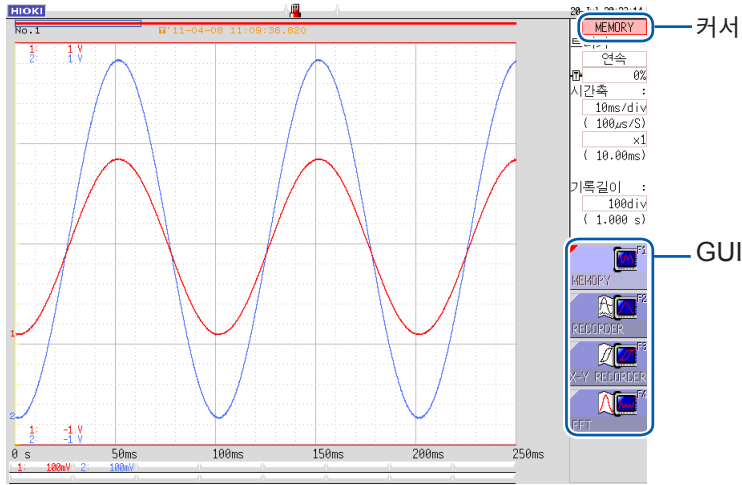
HIOKI

No.1

'11-04-08 11:09:36.820

1: 1 V
2: 1 V

1

2

1: -1 V
2: -1 V

0 s
50ms
100ms
150ms
200ms
250ms

1: 100mV 2: 100mV

MEMORY

커서

트리거

연속

0%

시간축 :

10ms/div

( 100µs/S)

x1

( 10.00ms)

기록길이 :

100div

( 1.000 s)

GUI

MEMORY
F1

RECORDER
F2

X-Y RECORDER
F3

FFT
F4